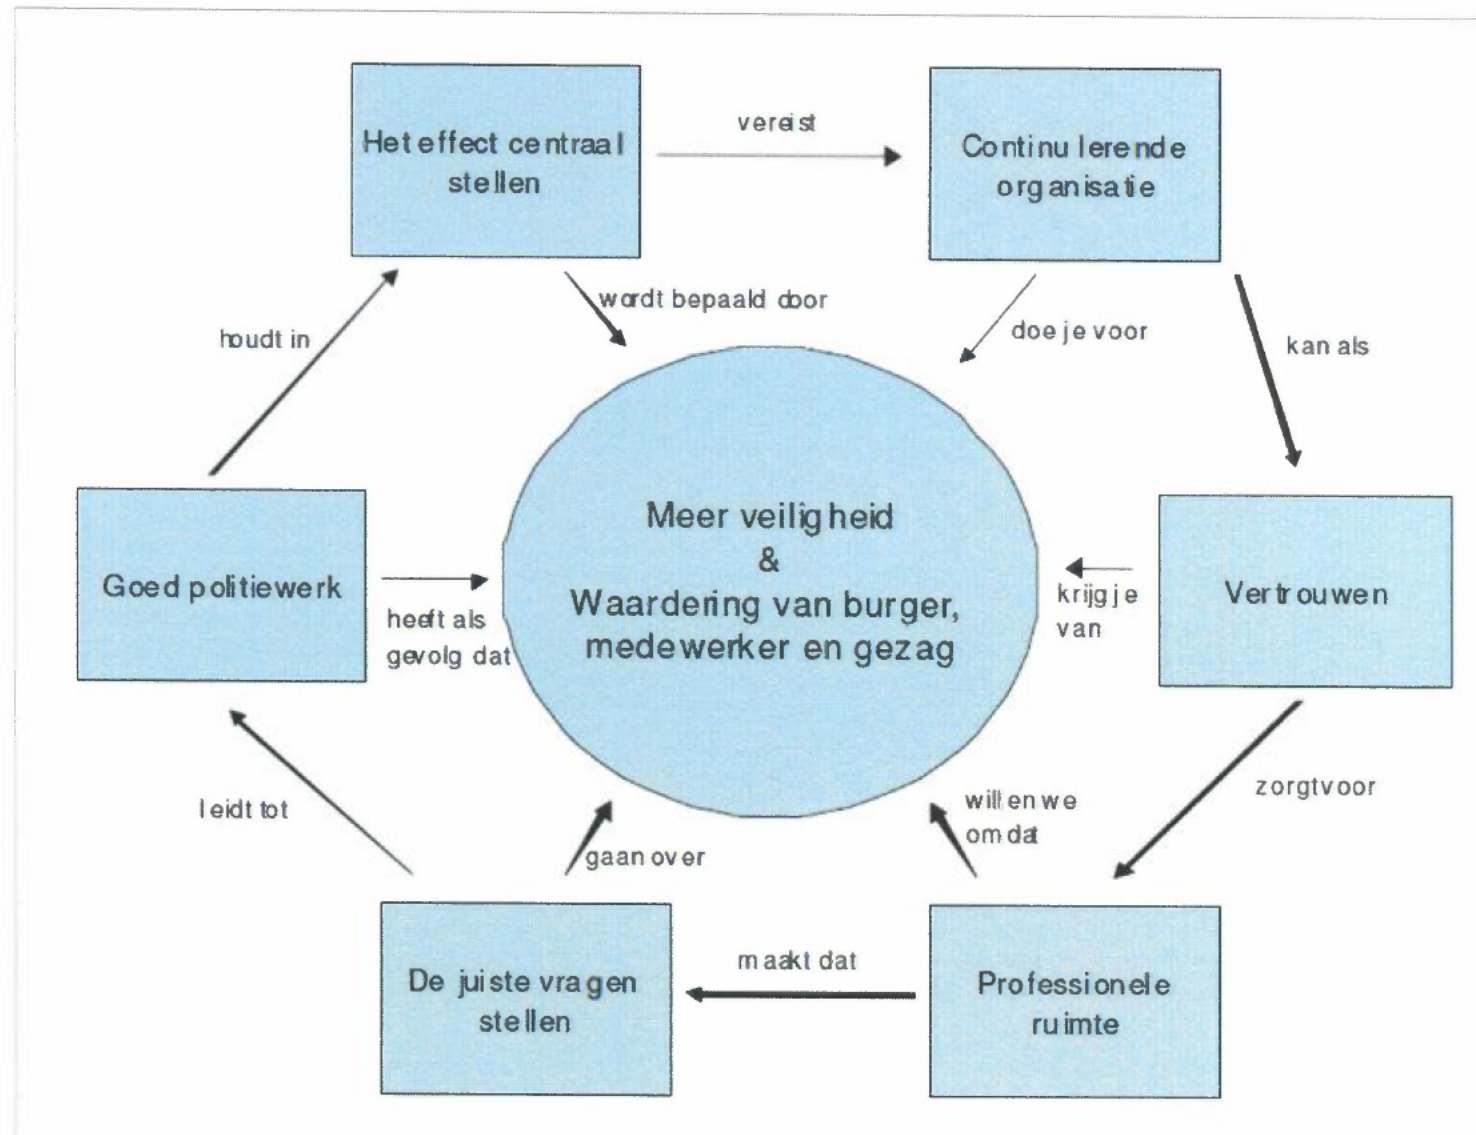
Het effect centraal stellen

vereist

Continu lerende organisatie

wordt bepaald door

houdt in

doe je voor

kan als

Meer veiligheid & Waardering van burger, medewerker en gezag

Goed politiewerk

heeft als gevolg dat

krijg je van

Vertrouwen

leidt tot

gaan over

willen we omdat

zorgt voor

De juiste vragen stellen

maakt dat

Professionele ruimte